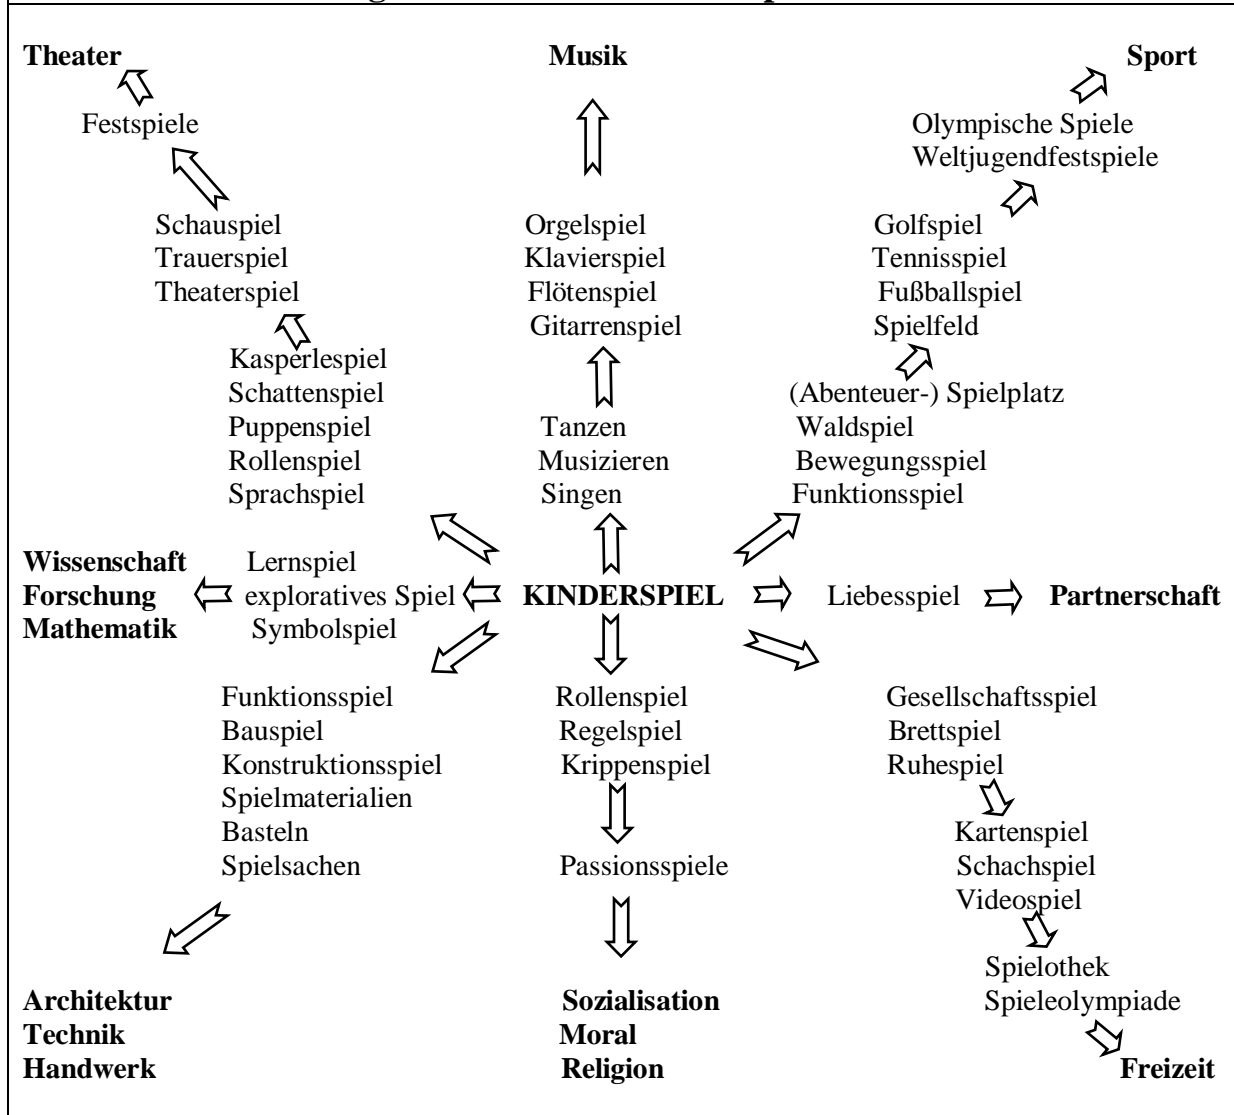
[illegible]

Theater

Festspiele

Schauspiel
Trauerspiel
Theaterspiel

Kasperlespiel
Schattenspiel
Puppenspiel
Rollenspiel
Sprachspiel

Musik

Orgelspiel
Klavierspiel
Flötenspiel
Gitarrenspiel

Tanzen
Musizieren
Singen

Sport

Olympische Spiele
Weltjugendfestspiele

Golfspiel
Tennisspiel
Fußballspiel
Spielfeld

(Abenteuer-) Spielplatz
Waldspiel
Bewegungsspiel
Funktionsspiel

Wissenschaft
Forschung
Mathematik

Lernspiel
exploratives Spiel
Symbolspiel

KINDERSPIEL

Liebesspiel

Partnerschaft

Funktionsspiel
Bauspiel
Konstruktionsspiel
Spielmaterialien
Basteln
Spielsachen

Rollenspiel
Regelspiel
Krippenspiel

Passionsspiele

Gesellschaftsspiel
Brettspiel
Ruhespiel

Kartenspiel
Schachspiel
Videospiel

Spielothek
Spieleolympiade

Architektur
Technik
Handwerk

Sozialisation
Moral
Religion

Freizeit